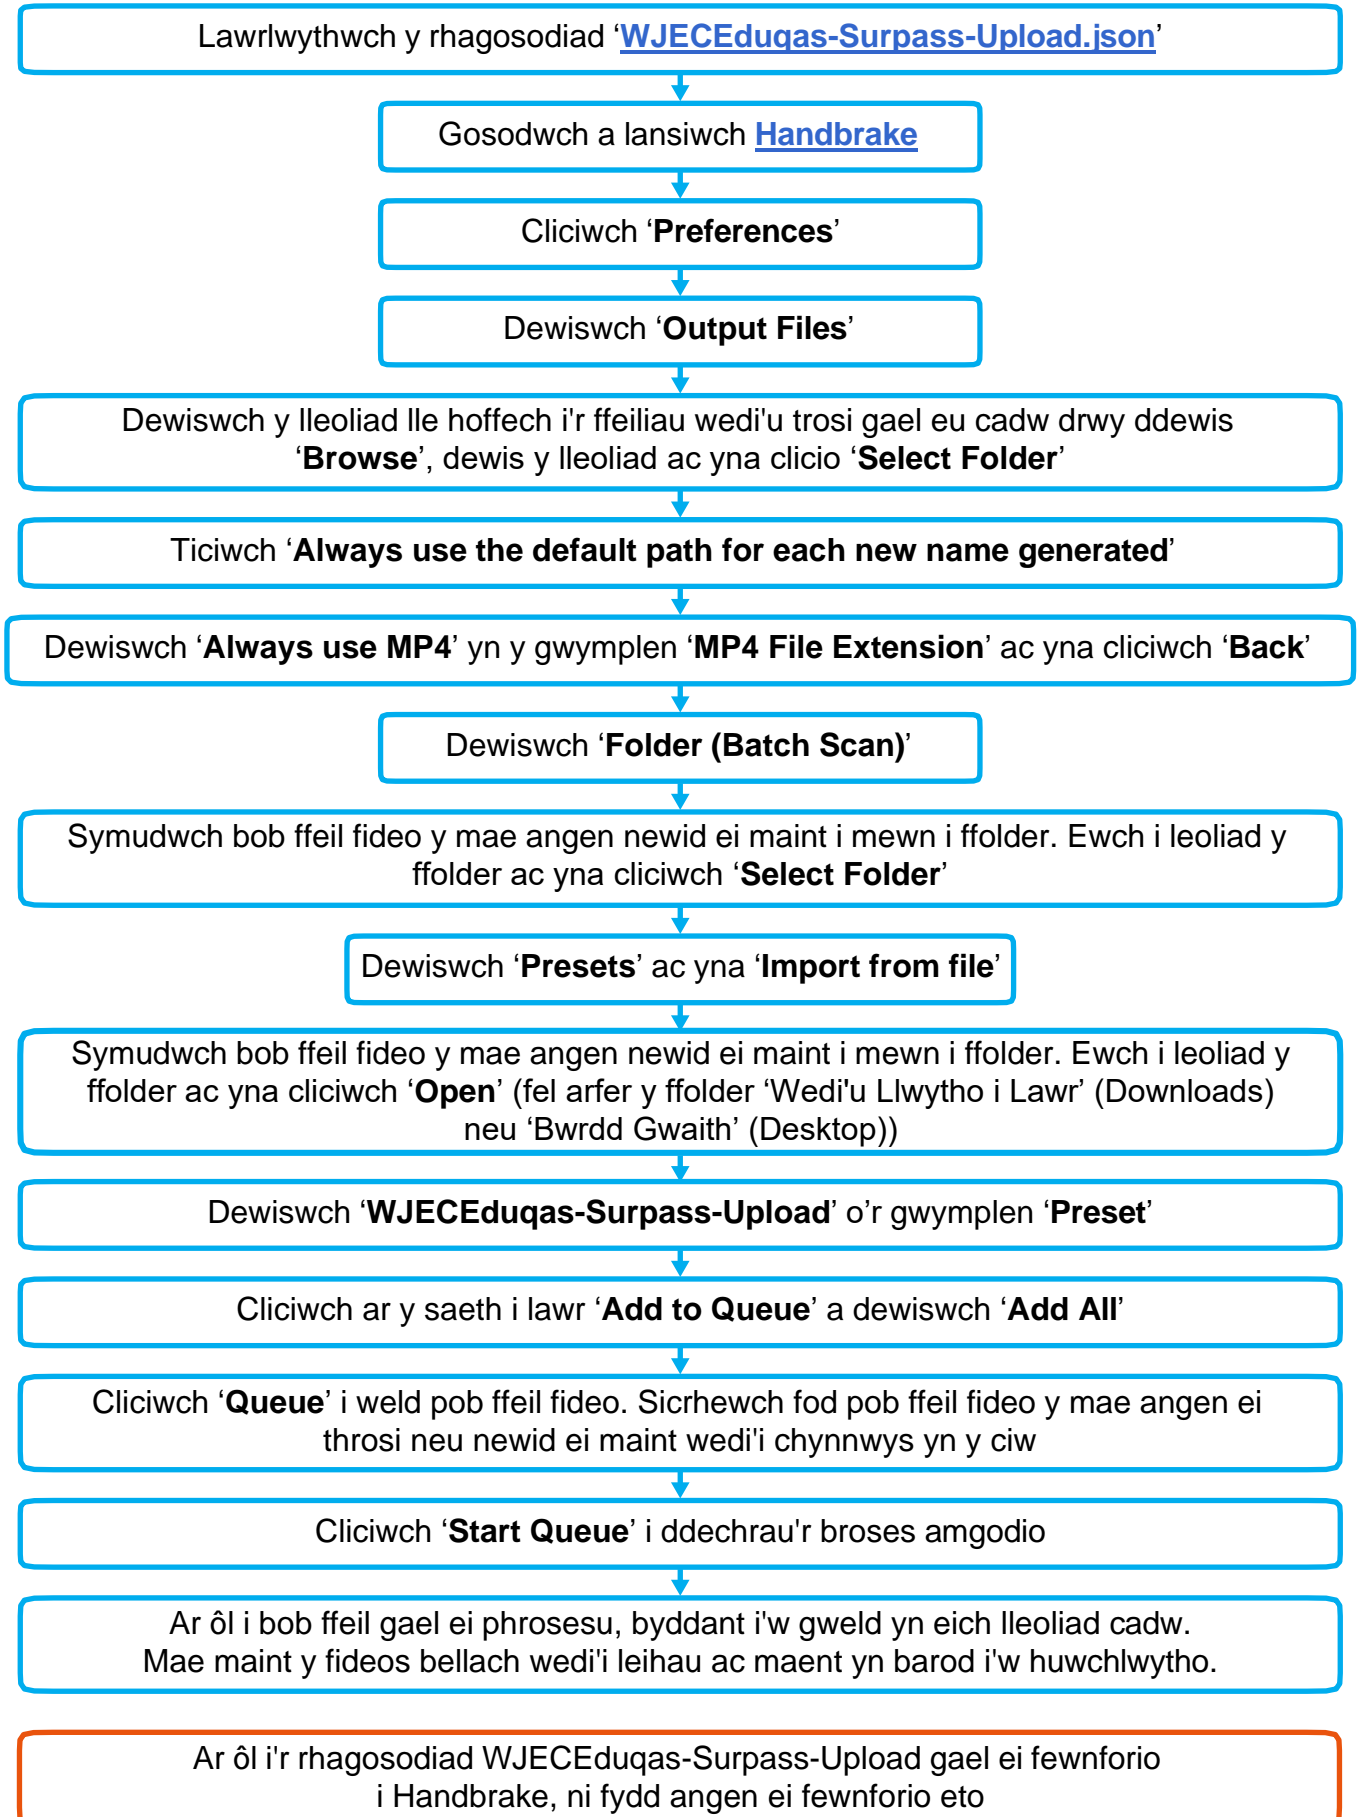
Lawrlwythwch y rhagosodiad ‘WJECEduqas-Surpass-Upload.json’

Gosodwch a lansiwch Handbrake

Cliciwch ‘**Preferences**’

Dewiswch ‘**Output Files**’

Dewiswch y lleoliad lle hoffech i'r ffeiliau wedi'u trosi gael eu cadw drwy ddewis ‘**Browse**’, dewis y lleoliad ac yna clicio ‘**Select Folder**’

Ticiwch ‘**Always use the default path for each new name generated**’

Dewiswch ‘**Always use MP4**’ yn y gwymplen ‘**MP4 File Extension**’ ac yna cliciwch ‘**Back**’

Dewiswch ‘**Folder (Batch Scan)**’

Symudwch bob ffeil fideo y mae angen newid ei maint i mewn i ffolder. Ewch i leoliad y ffolder ac yna cliciwch ‘**Select Folder**’

Dewiswch ‘**Presets**’ ac yna ‘**Import from file**’

Symudwch bob ffeil fideo y mae angen newid ei maint i mewn i ffolder. Ewch i leoliad y ffolder ac yna cliciwch ‘**Open**’ (fel arfer y ffolder ‘Wedi'u Llwytho i Lawr’ (Downloads) neu ‘Bwrdd Gwaith’ (Desktop))

Dewiswch ‘**WJECEduqas-Surpass-Upload**’ o’r gwymplen ‘**Preset**’

Cliciwch ar y saeth i lawr ‘**Add to Queue**’ a dewiswch ‘**Add All**’

Cliciwch ‘**Queue**’ i weld pob ffeil fideo. Sicrhewch fod pob ffeil fideo y mae angen ei throsi neu newid ei maint wedi'i chynnwys yn y ciw

Cliciwch ‘**Start Queue**’ i ddechrau'r broses amgodio

Ar ôl i bob ffeil gael ei phrosesu, byddant i'w gweld yn eich lleoliad cadw. Mae maint y fideos bellach wedi'i leihau ac maent yn barod i'w huwchlwytho.

Ar ôl i'r rhagosodiad WJECEduqas-Surpass-Upload gael ei fewnforio i Handbrake, ni fydd angen ei fewnforio eto